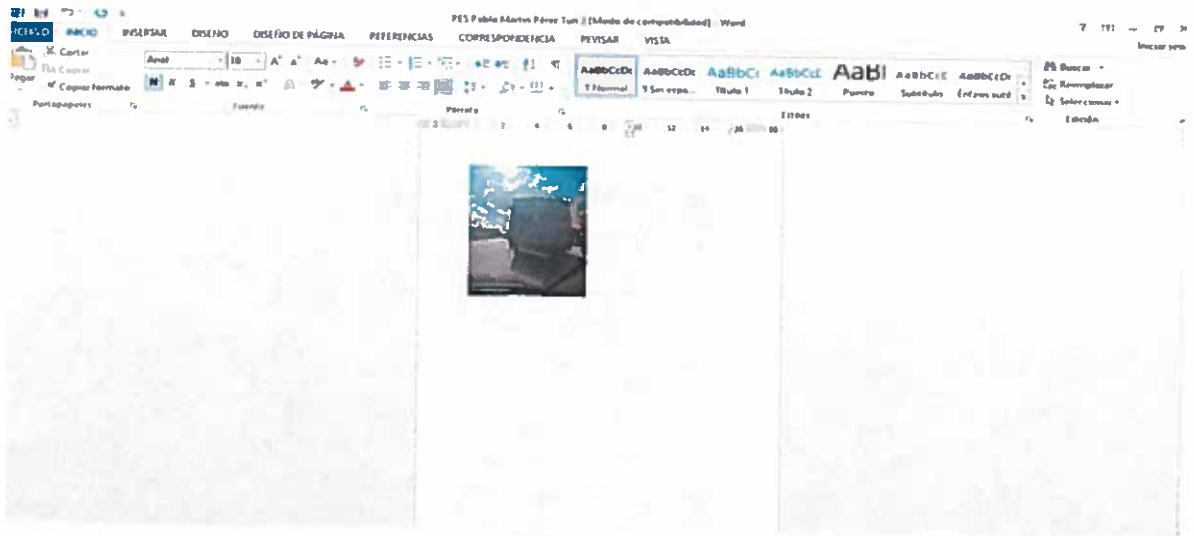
PES Pablo Martos Pérez Tun 2 [Modo de compatibilidad] - Word

ARCHIVO INICIO INSERTAR DISEÑO DISEÑO DE PÁGINA REFERENCIAS CORRESPONDENCIA REVISAR VISTA

Iniciar sesión

Cortar
Copiar
Pegar
Copiar formato
Portapapeles

Arial 10
Fuente

Párrafo

AaBbCcDc 1 Normal
AaBbCcDc 1 Sin espa...
AaBbCc Título 1
AaBbCcE Título 2
AaBl Puesto
AaBbCcE Subtítulo
AaBbCcDc Énfasis sutil
Estilos

Buscar
Reemplazar
Seleccionar
Edición